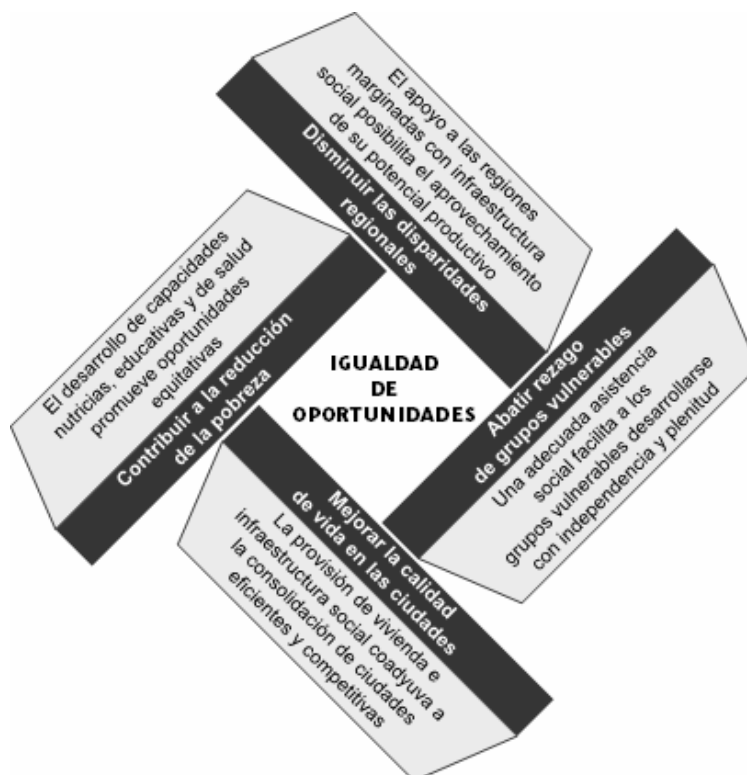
IGUALDAD
DE
OPORTUNIDADES

Disminuir las disparidades regionales

El apoyo a las regiones marginadas con infraestructura social posibilita el aprovechamiento de su potencial productivo

Abatir rezago de grupos vulnerables

Una adecuada asistencia social facilita a los grupos vulnerables desarrollarse con independencia y plenitud

Mejorar la calidad de vida en las ciudades

La provisión de vivienda e infraestructura social coadyuva a la consolidación de ciudades eficientes y competitivas

Contribuir a la reducción de la pobreza

El desarrollo de capacidades nutricias, educativas y de salud promueve oportunidades equitativas